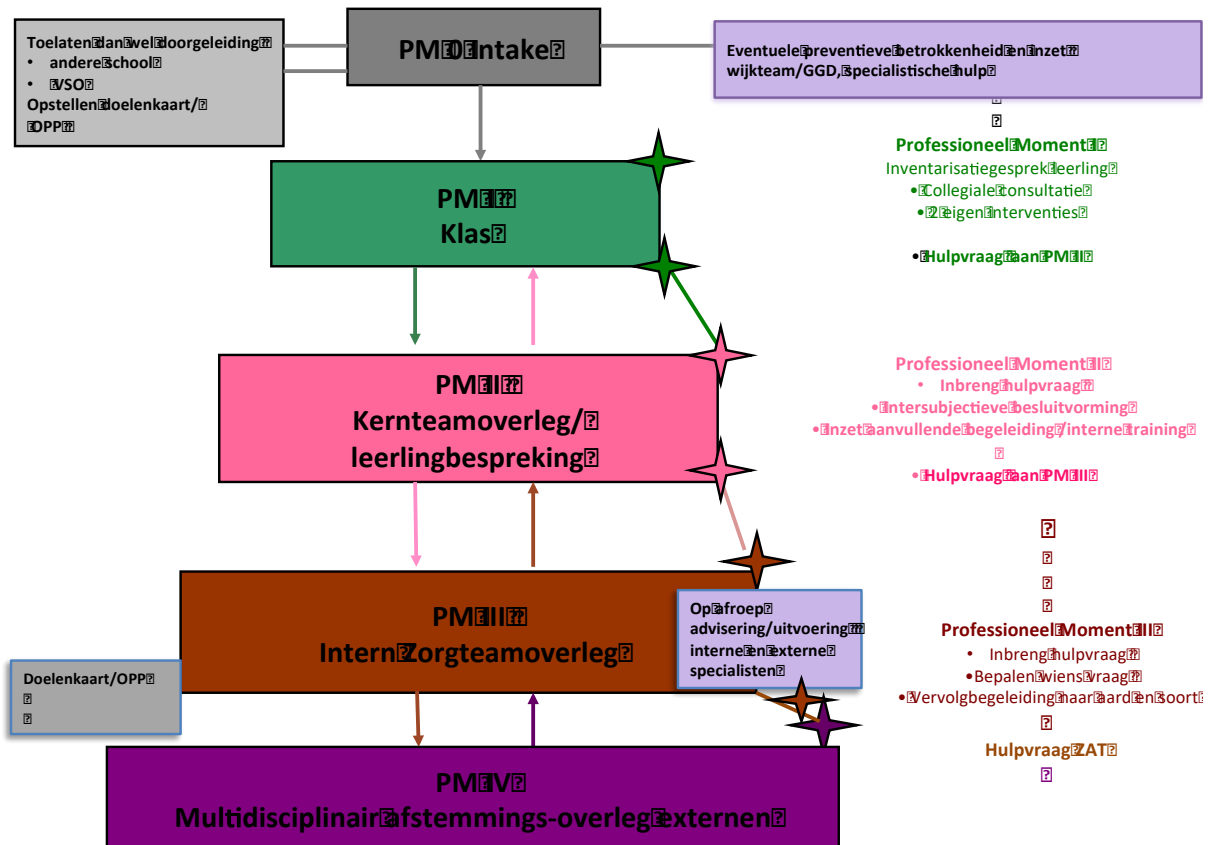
Toelaten dan wel doorgeleiding
• andere school
• VSO
Opstellen doelenkaart/ OPP

PM 0 Intake

Eventuele preventieve betrokkenheid en inzet wijkteam/GGD, specialistische hulp

PM I
Klas

Professioneel Moment I
Inventarisatiegesprek leerling
• Collegiale consultatie
• 2 eigen interventies

• Hulpvraag aan PM II

PM II
Kernteamoverleg/ leerlingbespreking

Professioneel Moment II
• Inbreng hulpvraag
• Intersubjectieve besluitvorming
• Inzet aanvullende begeleiding/interne training

• Hulpvraag aan PM III

PM III
Intern Zorgteamoverleg

Op afroep advisering/uitvoering interne en externe specialisten

Professioneel Moment III
• Inbreng hulpvraag
• Bepalen wiens vraag
• Vervolgbegeleiding naar aard en soort

Hulpvraag ZAT

Doelenkaart/OPP

PM IV
Multidisciplinair afstemmings-overleg externen